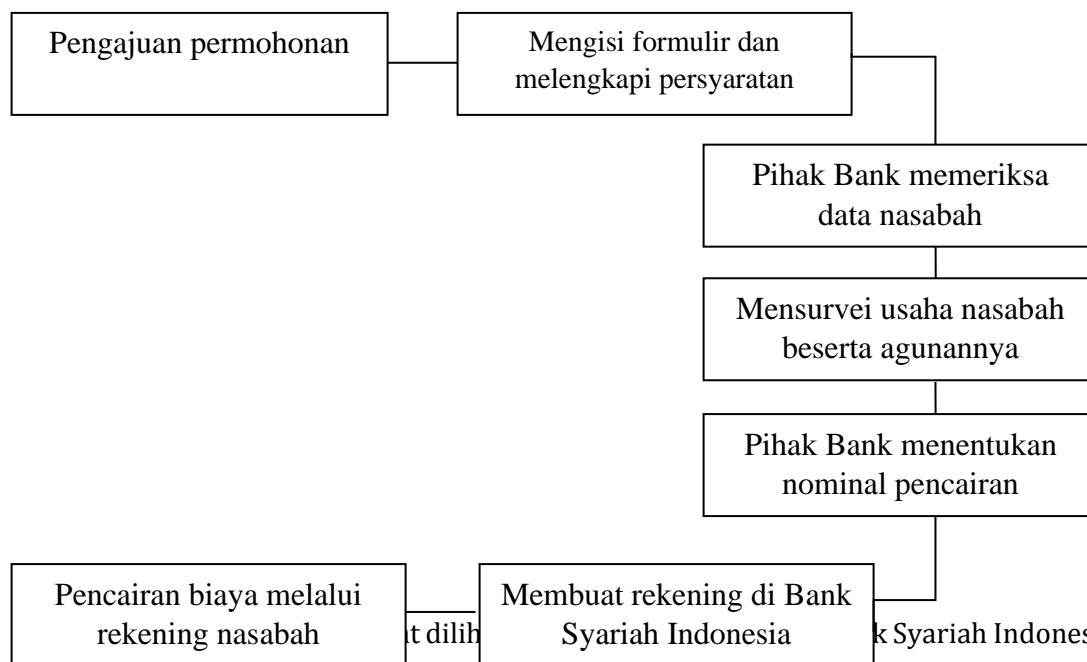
Pengajuan permohonan

Mengisi formulir dan melengkapi persyaratan

Pihak Bank memeriksa data nasabah

Mensurvei usaha nasabah beserta agunannya

Pihak Bank menentukan nominal pencairan

Membuat rekening di Bank Syariah Indonesia

Pencairan biaya melalui rekening nasabah

t dilih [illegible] k Syariah Indones